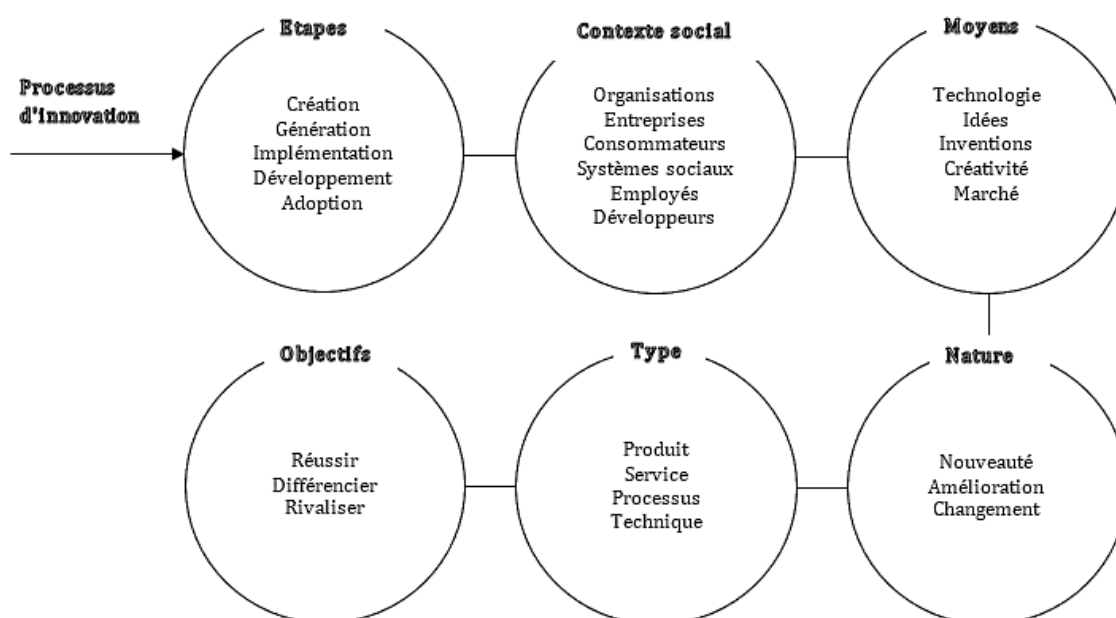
Processus d'innovation

Etapes

Création
Génération
Implémentation
Développement
Adoption

Contexte social

Organisations
Entreprises
Consommateurs
Systèmes sociaux
Employés
Développeurs

Moyens

Technologie
Idées
Inventions
Créativité
Marché

Nature

Nouveauté
Amélioration
Changement

Type

Produit
Service
Processus
Technique

Objectifs

Réussir
Différencier
Rivaliser